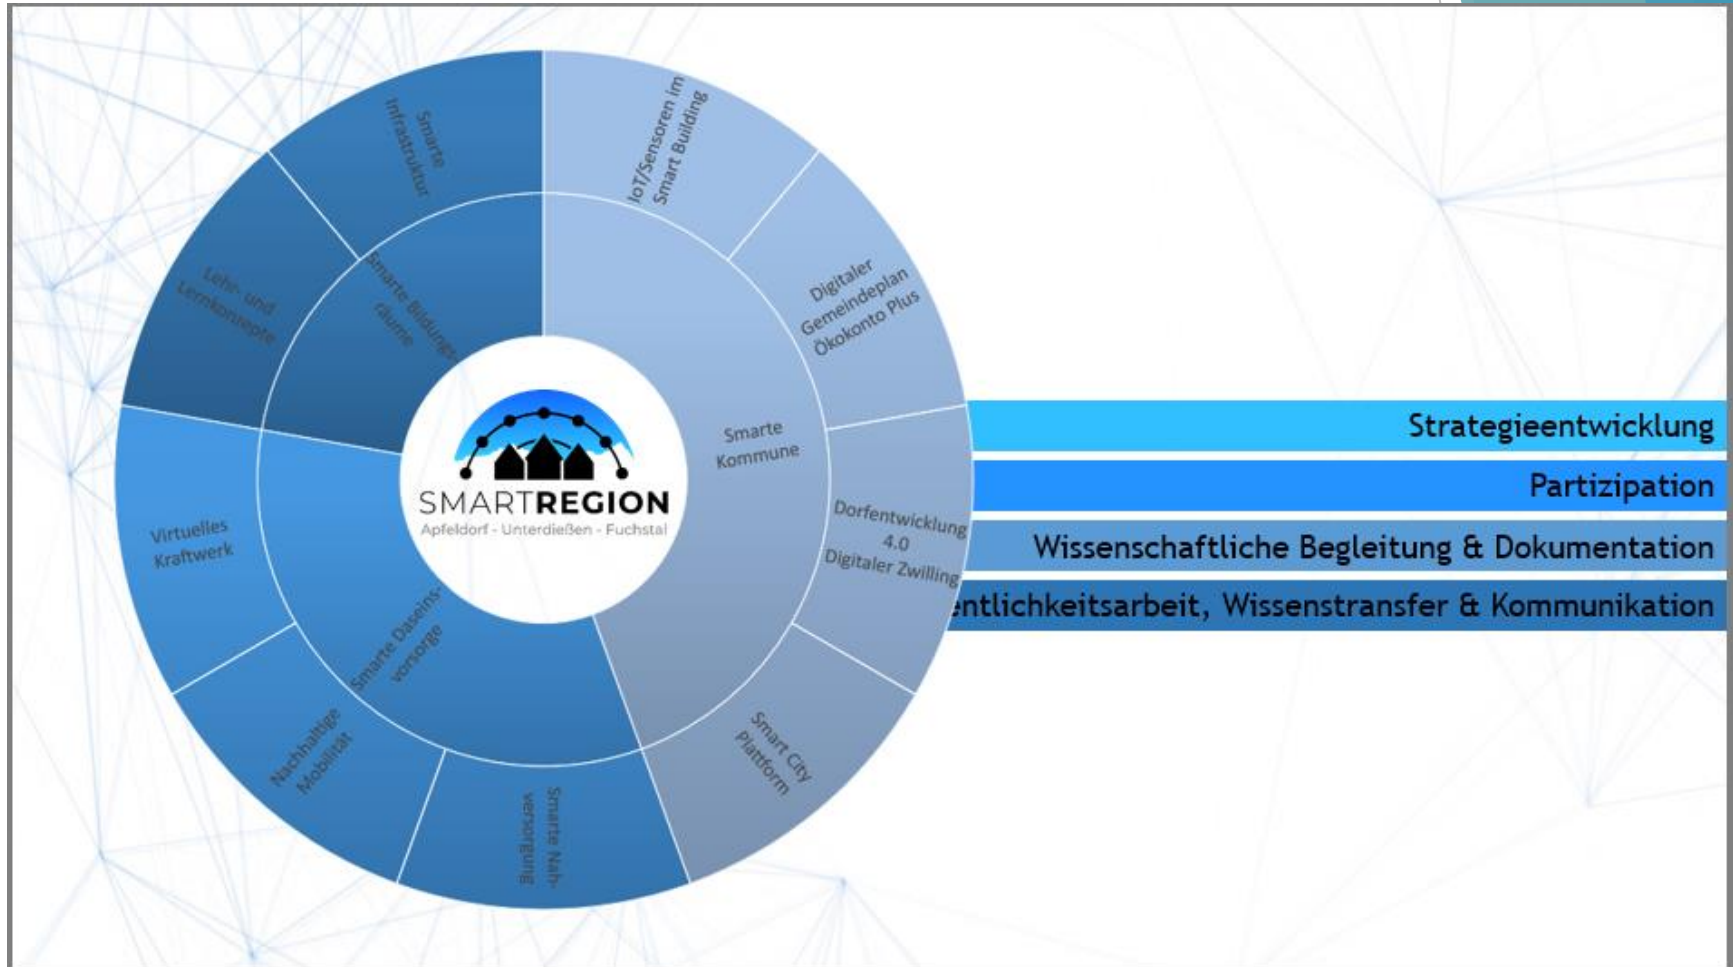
Smarte Infrastruktur

IoT/Sensoren im Smart Building

Lehr- und Lernkonzepte

Smarte Bildungsräume

Digitaler Gemeindeplan Ökokonto Plus

Smarte Kommune

SMARTREGION
Apfeldorf - Unterdießen - Fuchstal

Strategieentwicklung

Partizipation

Dorfentwicklung 4.0 Digitaler Zwilling

Wissenschaftliche Begleitung & Dokumentation

Virtuelles Kraftwerk

entlichkeitsarbeit, Wissenstransfer & Kommunikation

Smarte Daseinsvorsorge

Nachhaltige Mobilität

Smart City Plattform

Smarte Nahversorgung